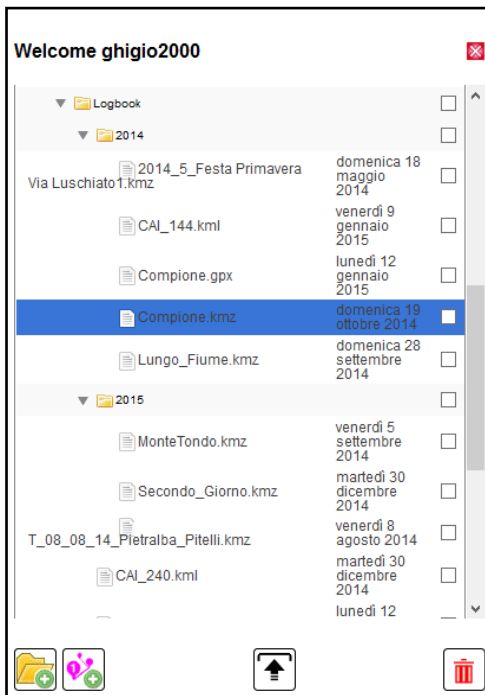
Welcome ghigio2000

Logbook

2014

2014_5_Festa Primavera Via Luschiato1.kmz | domenica 18 maggio 2014

CAI_144.kml | venerdì 9 gennaio 2015

Compione.gpx | lunedì 12 gennaio 2015

Compione.kmz | domenica 19 ottobre 2014

Lungo_Fiume.kmz | domenica 28 settembre 2014

2015

MonteTondo.kmz | venerdì 5 settembre 2014

Secondo_Giorno.kmz | martedì 30 dicembre 2014

T_08_08_14_Pietralba_Pitelli.kmz | venerdì 8 agosto 2014

CAI_240.kml | martedì 30 dicembre 2014

lunedì 12